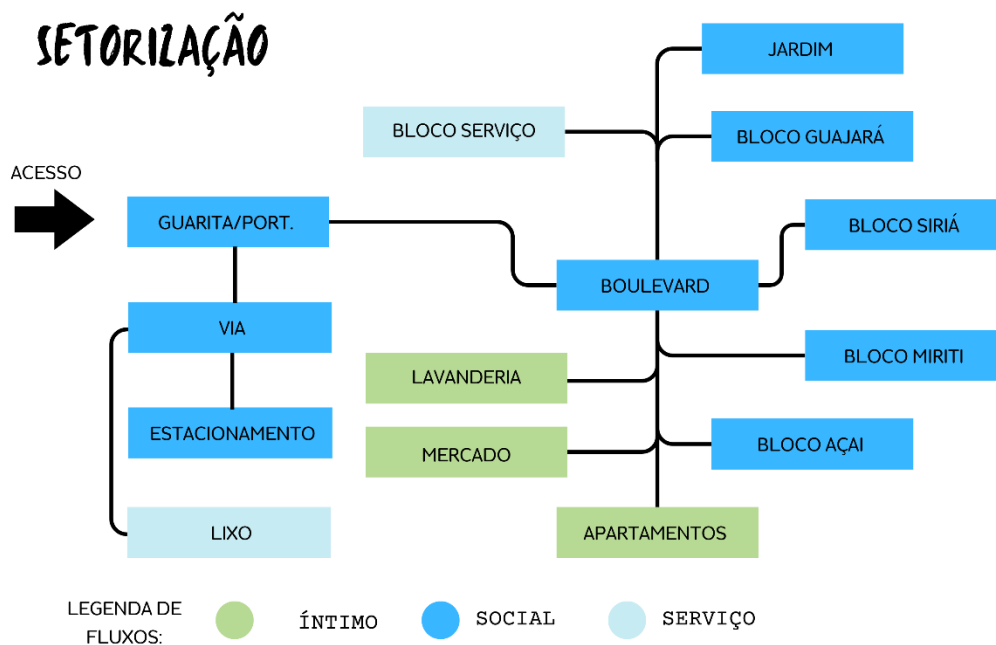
SETORIZAÇÃO

ACESSO

GUARITA/PORT.

VIA

ESTACIONAMENTO

LIXO

BLOCO SERVIÇO

JARDIM

BLOCO GUAJARÁ

BLOCO SIRIÁ

BOULEVARD

BLOCO MIRITI

LAVANDERIA

MERCADO

BLOCO AÇAI

APARTAMENTOS

LEGENDA DE FLUXOS: ÍNTIMO SOCIAL SERVIÇO